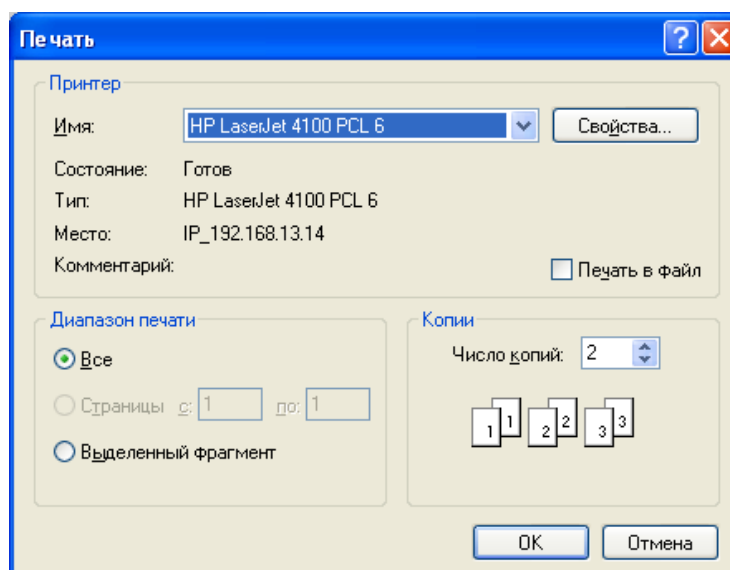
Печать

Принтер

Имя: HP LaserJet 4100 PCL 6

Свойства...

Состояние: Готов

Тип: HP LaserJet 4100 PCL 6

Место: IP_192.168.13.14

Комментарий:

Печать в файл

Диапазон печати

Все

Страницы с: 1 по: 1

Выделенный фрагмент

Копии

Число копий: 2

1 1 2 2 3 3

OK

Отмена